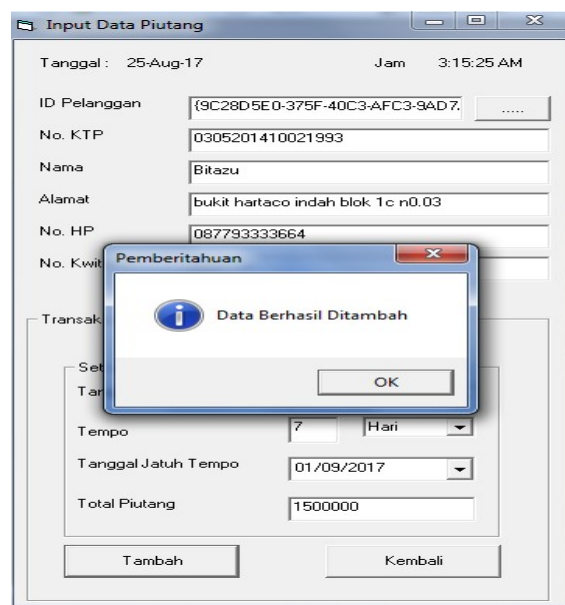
Input Data Piutang

Tanggal : 25-Aug-17

Jam 3:15:25 AM

ID Pelanggan {9C28D5E0-375F-40C3-AFC3-9AD7

.....

No. KTP 0305201410021993

Nama Bitazu

Alamat bukit hartaco indah blok 1c n0.03

No. HP 087793333664

No. Kwit

Pemberitahuan

Data Berhasil Ditambah

OK

Transak

Set

Tar

Tempo 7 Hari

Tanggal Jatuh Tempo 01/09/2017

Total Piutang 1500000

Tambah

Kembali